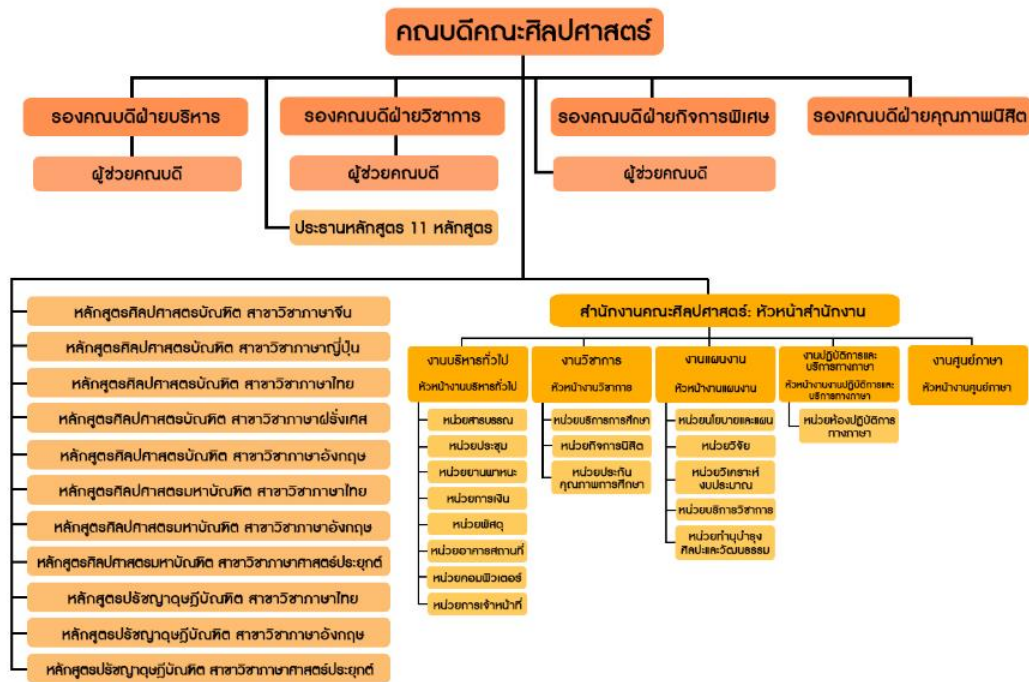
คณบดีคณะศิลปศาสตร์

รองคณบดีฝ่ายบริหาร

ผู้ช่วยคณบดี

รองคณบดีฝ่ายวิชาการ

ผู้ช่วยคณบดี

ประธานหลักสูตร 11 หลักสูตร

รองคณบดีฝ่ายกิจการพิเศษ

ผู้ช่วยคณบดี

รองคณบดีฝ่ายคุณภาพนิสิต

หลักสูตรศิลปศาสตรบัณฑิต สาขาวิชาภาษาจีน

หลักสูตรศิลปศาสตรบัณฑิต สาขาวิชาภาษาญี่ปุ่น

หลักสูตรศิลปศาสตรบัณฑิต สาขาวิชาภาษาไทย

หลักสูตรศิลปศาสตรบัณฑิต สาขาวิชาภาษาฝรั่งเศส

หลักสูตรศิลปศาสตรบัณฑิต สาขาวิชาภาษาอังกฤษ

หลักสูตรศิลปศาสตรมหาบัณฑิต สาขาวิชาภาษาไทย

หลักสูตรศิลปศาสตรมหาบัณฑิต สาขาวิชาภาษาอังกฤษ

หลักสูตรศิลปศาสตรมหาบัณฑิต สาขาวิชาภาษาศาสตร์ประยุกต์

หลักสูตรปรัชญาดุษฎีบัณฑิต สาขาวิชาภาษาไทย

หลักสูตรปรัชญาดุษฎีบัณฑิต สาขาวิชาภาษาอังกฤษ

หลักสูตรปรัชญาดุษฎีบัณฑิต สาขาวิชาภาษาศาสตร์ประยุกต์

สำนักงานคณะศิลปศาสตร์: หัวหน้าสำนักงาน

งานบริหารทั่วไป
หัวหน้างานบริหารทั่วไป

หน่วยสารบรรณ

หน่วยประชุม

หน่วยยานพาหนะ

หน่วยการเงิน

หน่วยพัสดุ

หน่วยอาคารสถานที่

หน่วยคอมพิวเตอร์

หน่วยการเจ้าหน้าที่

งานวิชาการ
หัวหน้างานวิชาการ

หน่วยบริการการศึกษา

หน่วยกิจการนิสิต

หน่วยประกันคุณภาพการศึกษา

งานแผนงาน
หัวหน้างานแผนงาน

หน่วยนโยบายและแผน

หน่วยวิจัย

หน่วยวิเคราะห์งบประมาณ

หน่วยบริการวิชาการ

หน่วยทำนุบำรุงศิลปะและวัฒนธรรม

งานปฏิบัติการและบริการทางภาษา
หัวหน้างานงานปฏิบัติการและบริการทางภาษา

หน่วยห้องปฏิบัติการทางภาษา

งานศูนย์ภาษา
หัวหน้างานศูนย์ภาษา